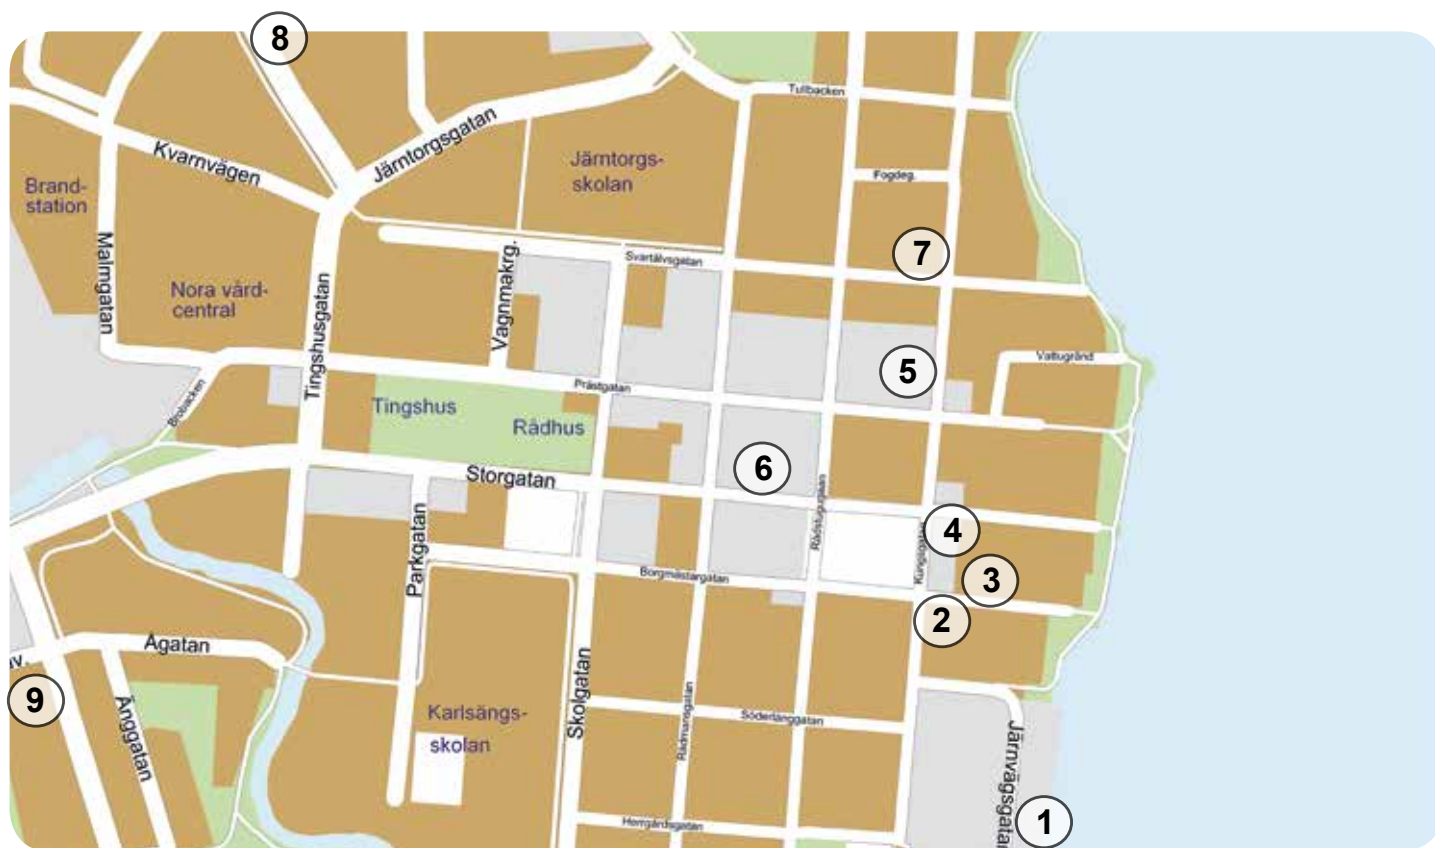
8
Tullbacken
Kvarnvägen
Järntorgsgatan
Jämtorgs-skolan
Fogdeg.
Brand-station
Malmgatan
Nora vård-central
Tingshusgatan
Vagnmakrg.
Svartälvsgatan
7
5
Vattugränd
Prästgatan
Bryggbacken
Tingshus
Rådhus
6
Storgatan
Rådstugugatan
4
Parkgatan
Kungsgatan
3
Borgmästargatan
2
Ågatan
9
Änggatan
Karlsängs-skolan
Skolgatan
Rådmansgatan
Södertänggatan
Järnvägsgatan
Herrgårdsgatan
1